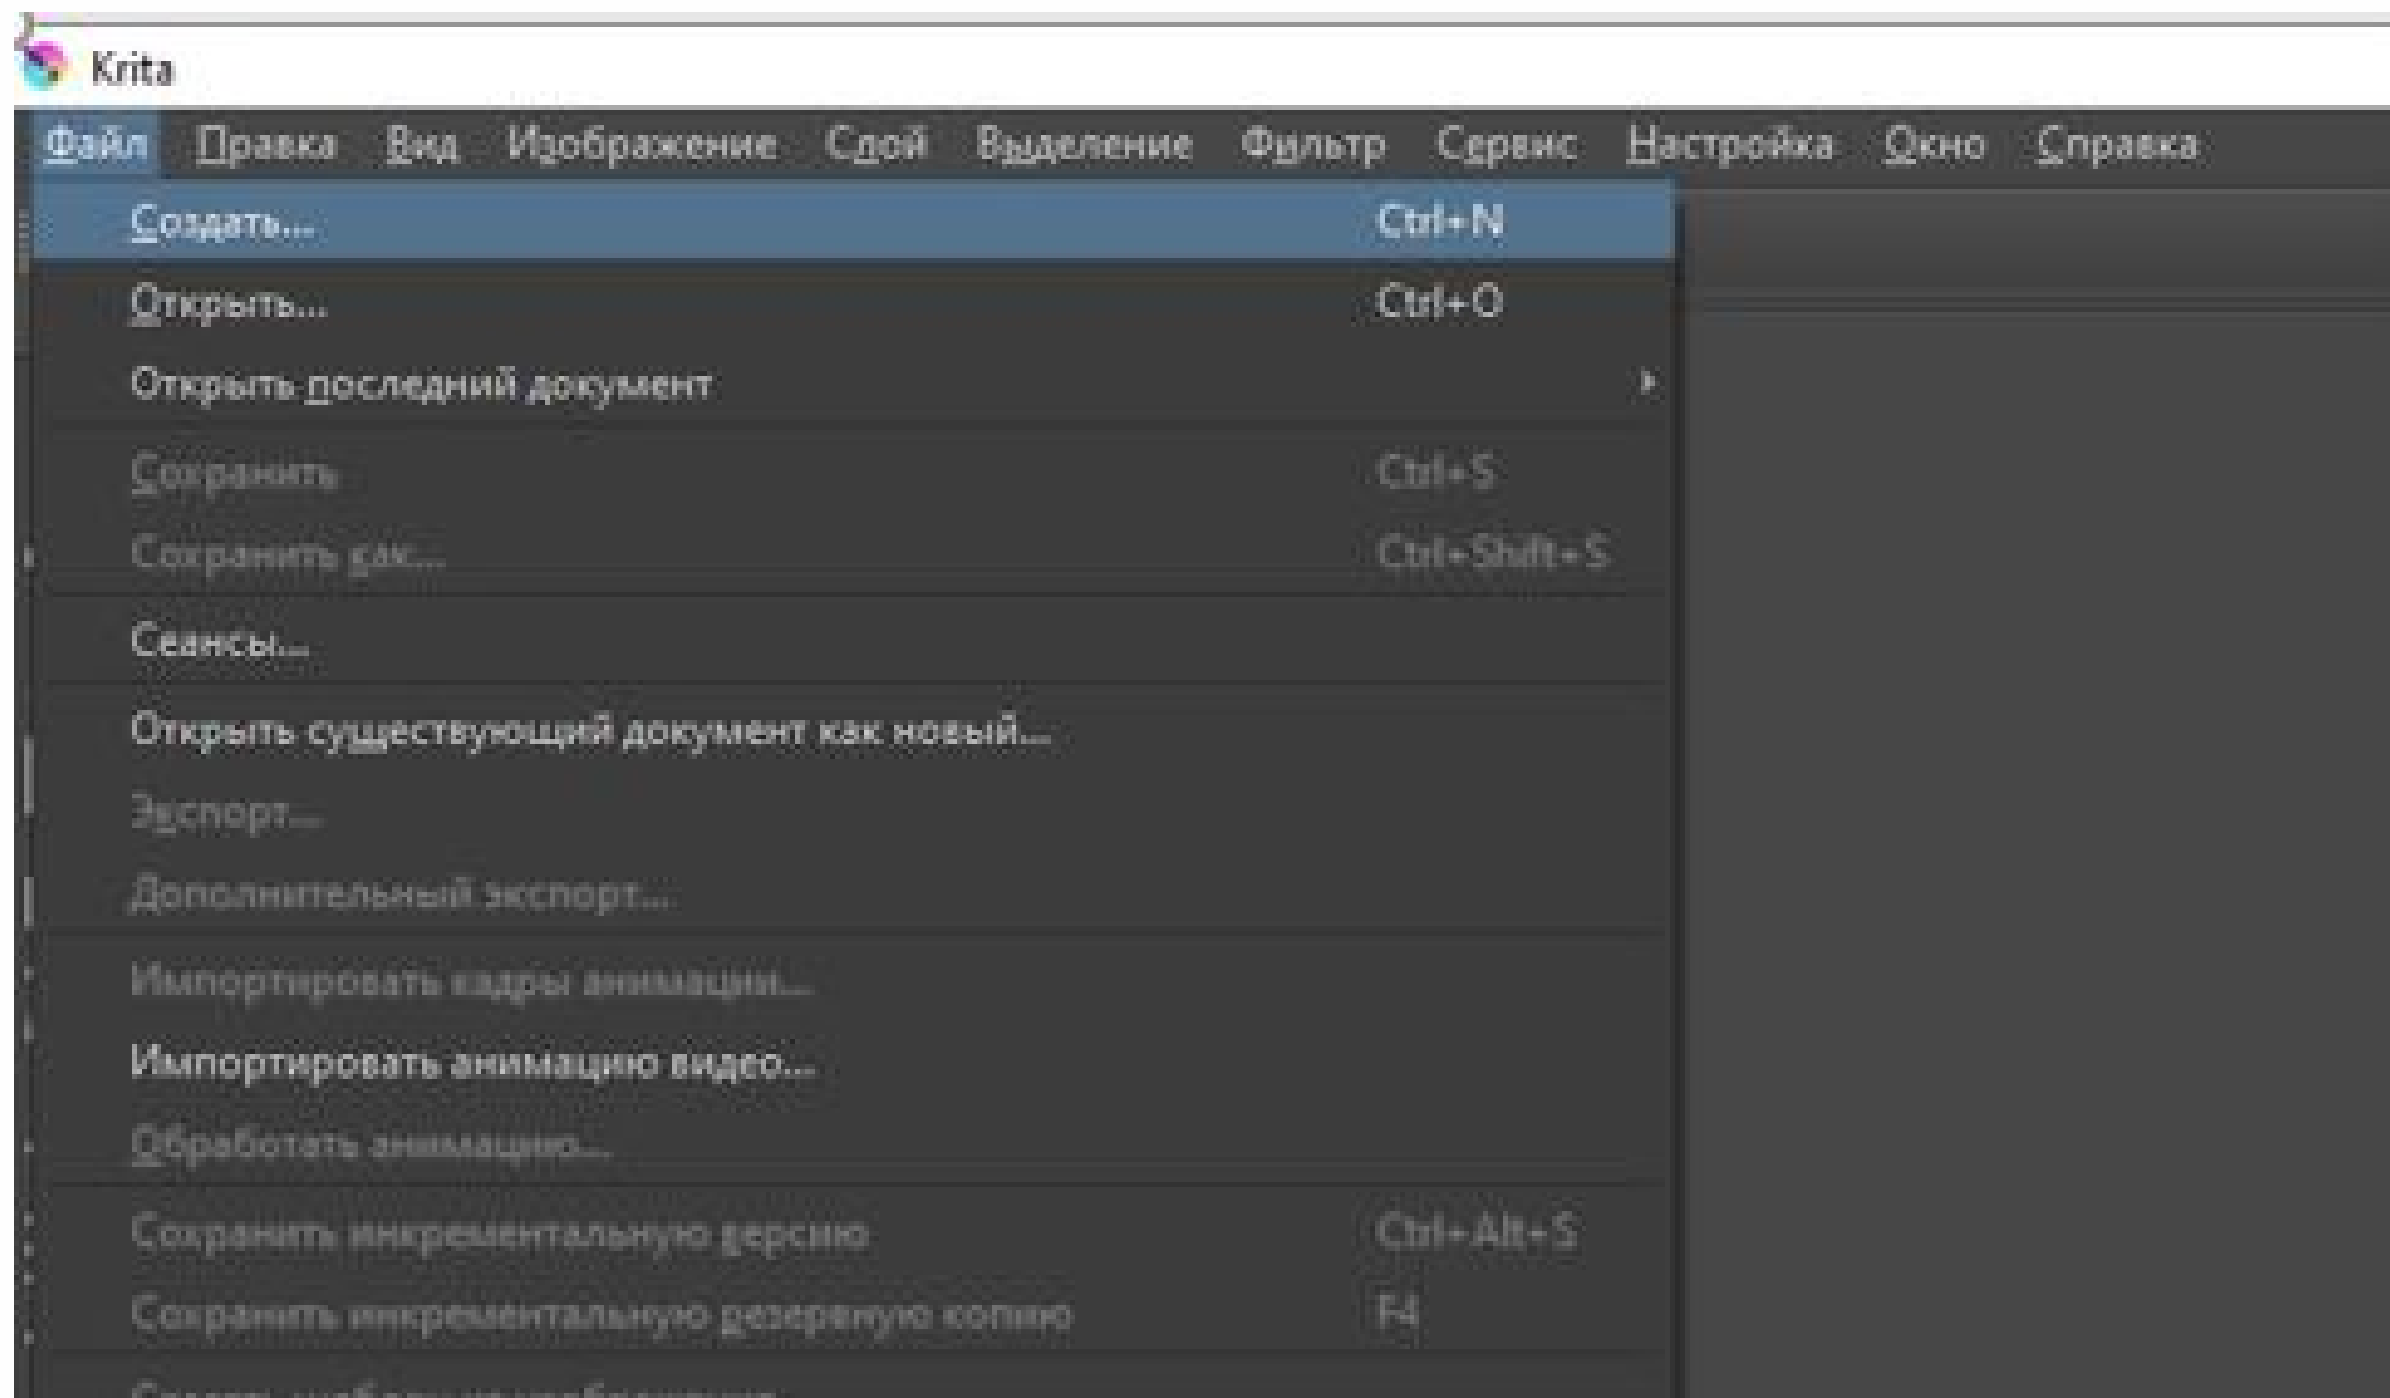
Krita

Файл Правка Вид Изображение Слой Выделение Фильтр Сервис Настройка Окно Справка

Создать... Ctrl+N
Открыть... Ctrl+O
Открыть последний документ
Сохранить Ctrl+S
Сохранить как... Ctrl+Shift+S
Сеансы...
Открыть существующий документ как новый...
Экспорт...
Дополнительный экспорт...
Импортировать кадры анимации...
Импортировать анимацию видео...
Обработать анимацию...
Сохранить инкрементальную версию Ctrl+Alt+S
Сохранить инкрементальную резервную копию F4
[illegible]